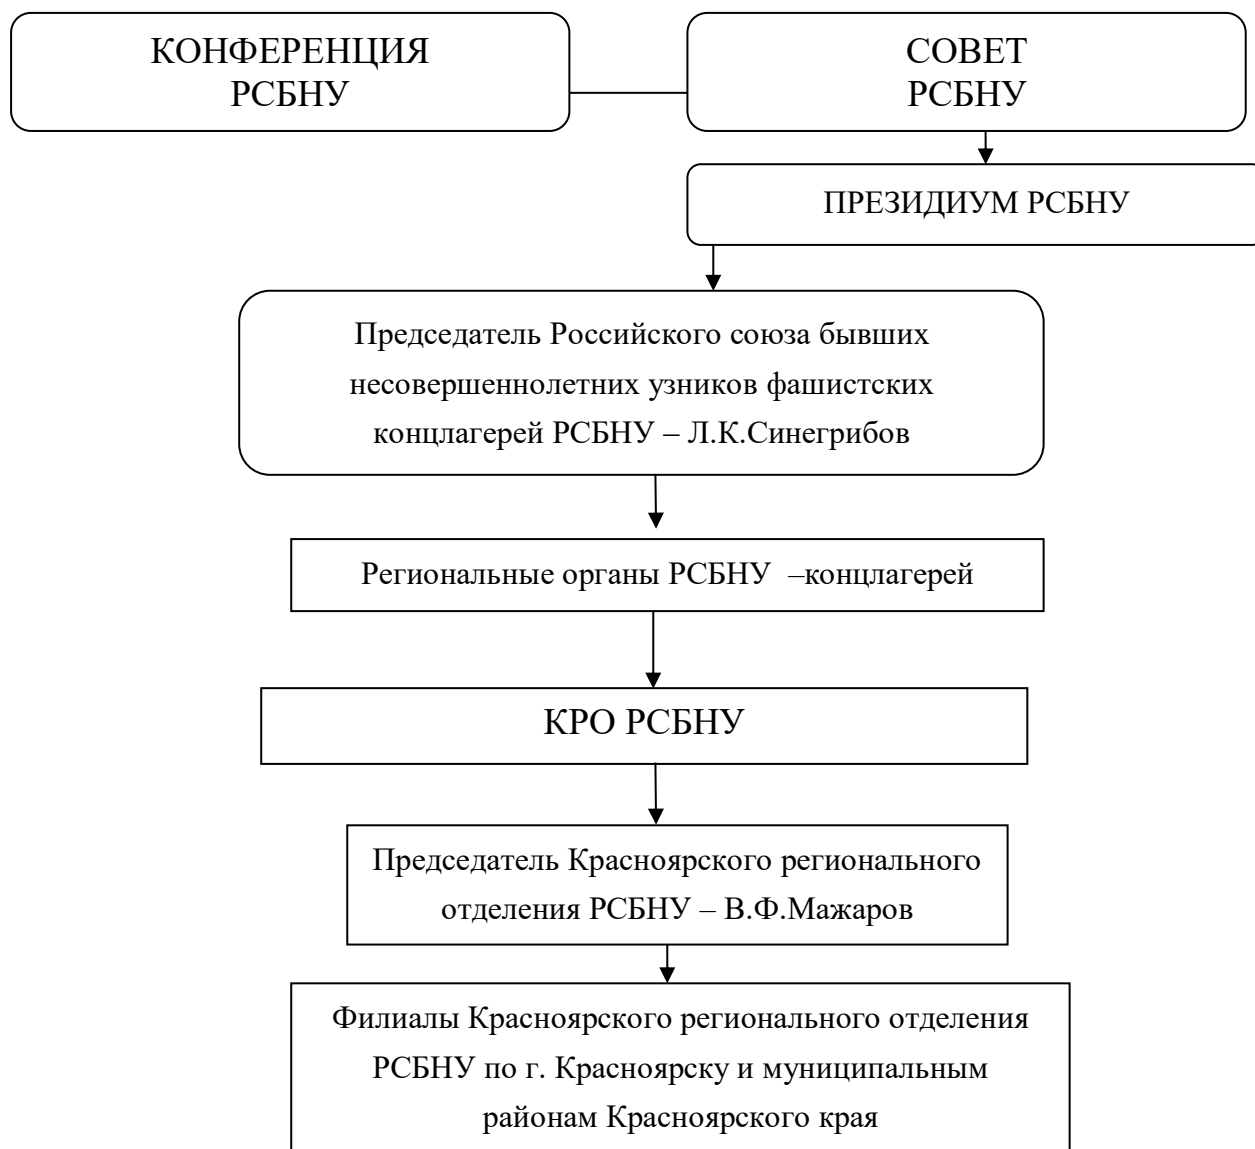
КОНФЕРЕНЦИЯ РСБНУ

СОВЕТ РСБНУ

ПРЕЗИДИУМ РСБНУ

Председатель Российского союза бывших несовершеннолетних узников фашистских концлагерей РСБНУ – Л.К.Синегрибов

Региональные органы РСБНУ –концлагерей

КРО РСБНУ

Председатель Красноярского регионального отделения РСБНУ – В.Ф.Мажаров

Филиалы Красноярского регионального отделения РСБНУ по г. Красноярску и муниципальным районам Красноярского края